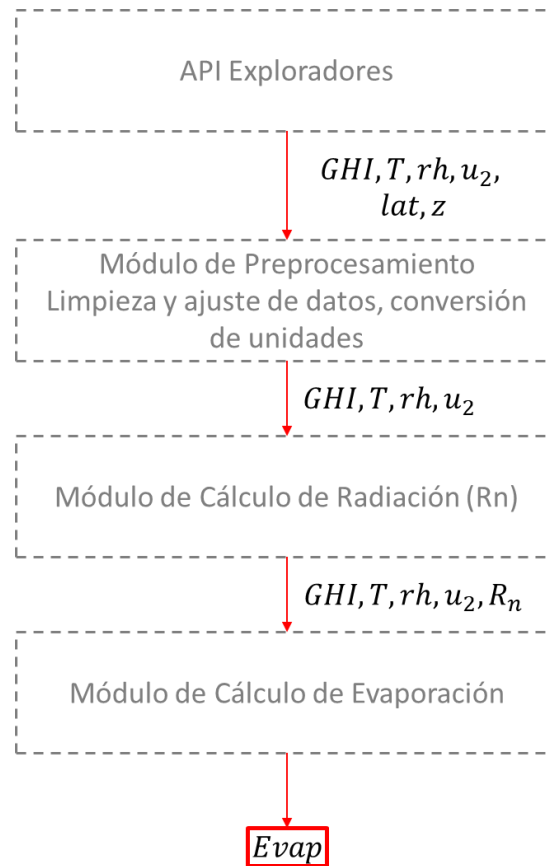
API Exploradores

$GHI, T, rh, u_2,$
$lat, z$

Módulo de Preprocesamiento
Limpieza y ajuste de datos, conversión de unidades

$GHI, T, rh, u_2$

Módulo de Cálculo de Radiación (Rn)

$GHI, T, rh, u_2, R_n$

Módulo de Cálculo de Evaporación

$Evap$